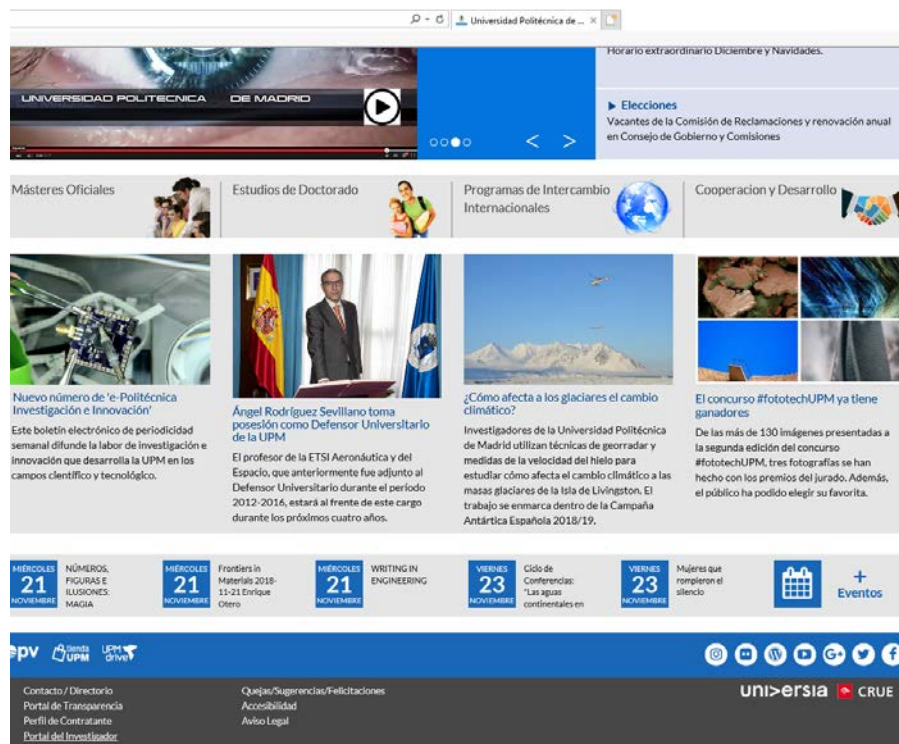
Universidad Politécnica de ...

UNIVERSIDAD POLITECNICA DE MADRID

Horario extraordinario Diciembre y Navidades.

▶ Elecciones
Vacantes de la Comisión de Reclamaciones y renovación anual en Consejo de Gobierno y Comisiones

Másteres Oficiales

Estudios de Doctorado

Programas de Intercambio Internacionales

Cooperacion y Desarrollo

Nuevo número de 'e-Politécnica Investigación e Innovación'
Este boletín electrónico de periodicidad semanal difunde la labor de investigación e innovación que desarrolla la UPM en los campos científico y tecnológico.

Ángel Rodríguez Sevillano toma posesión como Defensor Universitario de la UPM
El profesor de la ETSI Aeronáutica y del Espacio, que anteriormente fue adjunto al Defensor Universitario durante el periodo 2012-2016, estará al frente de este cargo durante los próximos cuatro años.

¿Cómo afecta a los glaciares el cambio climático?
Investigadores de la Universidad Politécnica de Madrid utilizan técnicas de georradar y medidas de la velocidad del hielo para estudiar cómo afecta el cambio climático a las masas glaciares de la Isla de Livingston. El trabajo se enmarca dentro de la Campaña Antártica Española 2018/19.

El concurso #fototechUPM ya tiene ganadores
De las más de 130 imágenes presentadas a la segunda edición del concurso #fototechUPM, tres fotografías se han hecho con los premios del jurado. Además, el público ha podido elegir su favorita.

MIÉRCOLES 21 NOVIEMBRE NÚMEROS, FIGURAS E ILUSIONES: MAGIA

MIÉRCOLES 21 NOVIEMBRE Frontiers in Materials 2018-11-21 Enrique Otero

MIÉRCOLES 21 NOVIEMBRE WRITING IN ENGINEERING

VIERNES 23 NOVIEMBRE Ciclo de Conferencias: "Las aguas continentales en

VIERNES 23 NOVIEMBRE Mujeres que rompieron el silencio

+ Eventos

epv tienda UPM UPM drive

Contacto / Directorio
Portal de Transparencia
Perfil de Contratante
Portal del Investigador

Quejas/Sugerencias/Felicitaciones
Accesibilidad
Aviso Legal

universia CRUE